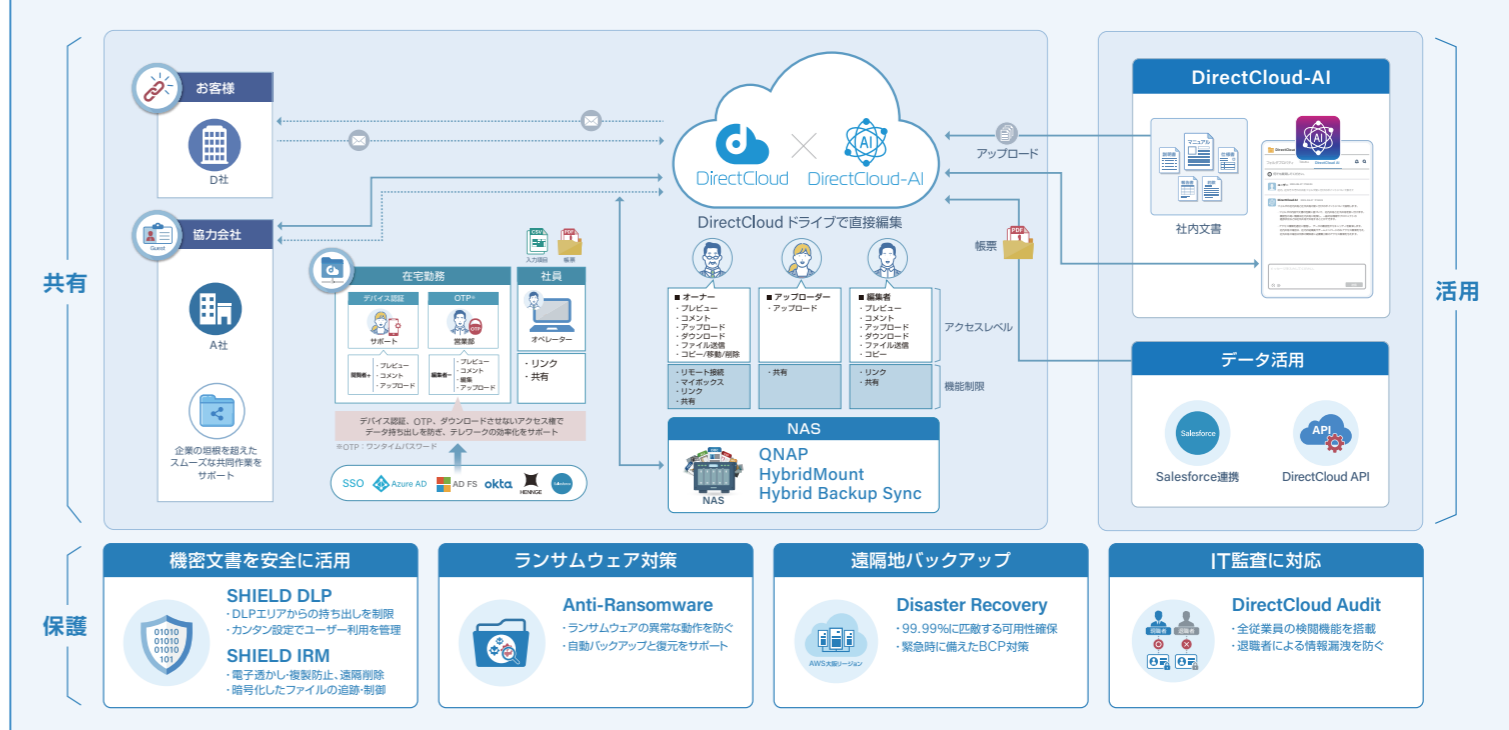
共有

お客様

D社

協力会社

Guest

A社

企業の垣根を超えた
スムーズな共同作業を
サポート

在宅勤務

デバイス認証

サポート

OTP※

営業部

閲覧者

・プレビュー
・コメント
・アップロード

編集者

・プレビュー
・コメント
・編集
・アップロード

CSV 入力項目

PDF 帳票

社員

オペレーター

・リンク
・共有

デバイス認証、OTP、ダウンロードさせないアクセス権で
データ持ち出しを防ぎ、テレワークの効率化をサポート

※OTP：ワンタイムパスワード

SSO Azure AD AD FS okta HENNGE

DirectCloud × DirectCloud-AI

DirectCloud ドライブで直接編集

■ オーナー
・プレビュー
・コメント
・アップロード
・ダウンロード
・ファイル送信
・コピー/移動/削除

■ アップローダー
・アップロード

■ 編集者
・プレビュー
・コメント
・アップロード
・ダウンロード
・ファイル送信
・コピー

アクセスレベル

・リモート接続
・マイボックス
・リンク
・共有

・共有

・リンク
・共有

機能制限

NAS

NAS

QNAP
HybridMount
Hybrid Backup Sync

アップロード

帳票

DirectCloud-AI

マニュアル

社内文書

データ活用

Salesforce

Salesforce連携

API

DirectCloud API

活用

保護

機密文書を安全に活用

SHIELD DLP
・DLPエリアからの持ち出しを制限
・カンタン設定でユーザー利用を管理

SHIELD IRM
・電子透かし・複製防止、遠隔削除
・暗号化したファイルの追跡・制御

01010
01010
01010
101

ランサムウェア対策

Anti-Ransomware
・ランサムウェアの異常な動作を防ぐ
・自動バックアップと復元をサポート

遠隔地バックアップ

AWS大阪リージョン

Disaster Recovery
・99.99%に匹敵する可用性確保
・緊急時に備えたBCP対策

IT監査に対応

DirectCloud Audit
・全従業員の検閲機能を搭載
・退職者による情報漏洩を防ぐ